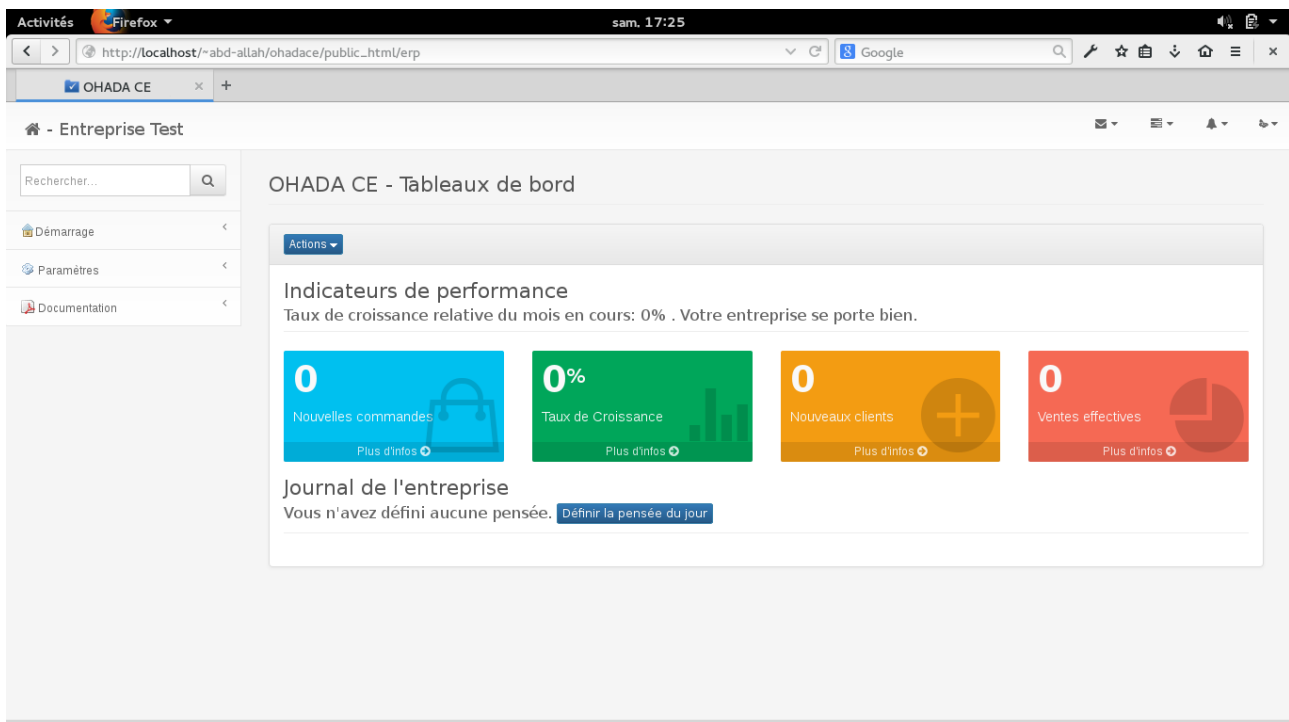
Activités Firefox ▾ sam. 17:25

http://localhost/~abd-allah/ohadace/public_html/erp

Google

OHADA CE ×

- Entreprise Test

Rechercher...

Démarrage

Paramètres

Documentation

OHADA CE - Tableaux de bord

Actions ▾

Indicateurs de performance

Taux de croissance relative du mois en cours: 0% . Votre entreprise se porte bien.

0
Nouvelles commandes
Plus d'infos

0%
Taux de Croissance
Plus d'infos

0
Nouveaux clients
Plus d'infos

0
Ventes effectives
Plus d'infos

Journal de l'entreprise

Vous n'avez défini aucune pensée. Définir la pensée du jour